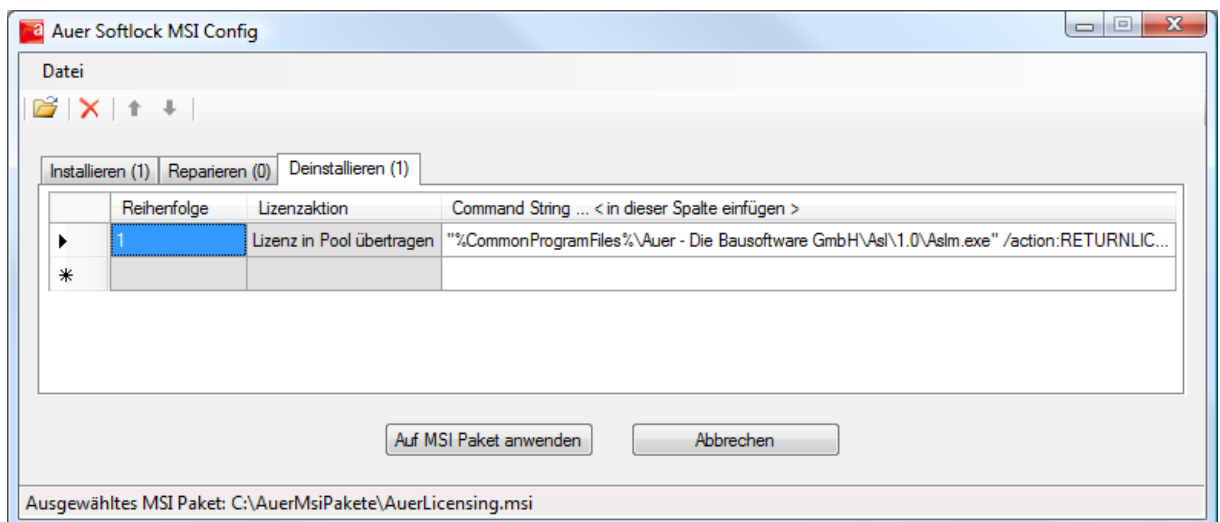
Auer Softlock MSI Config

Datei

Installieren (1) Reparieren (0) Deinstallieren (1)

| | Reihenfolge | Lizenzaktion | Command String ... < in dieser Spalte einfügen > |
|---|---|---|---|
| ▶ | 1 | Lizenz in Pool übertragen | "%CommonProgramFiles%\Auer - Die Bausoftware GmbH\Asl\1.0\Aslm.exe" /action:RETURNLIC... |
| * | | | |

Auf MSI Paket anwenden

Abbrechen

Ausgewähltes MSI Paket: C:\AuerMsiPakete\AuerLicensing.msi